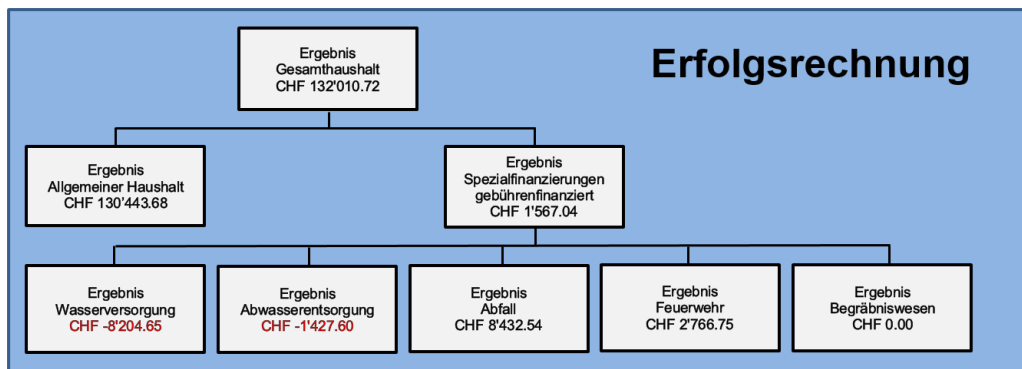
Ergebnis
Gesamthaushalt
CHF 132'010.72

Erfolgsrechnung

Ergebnis
Allgemeiner Haushalt
CHF 130'443.68

Ergebnis
Spezialfinanzierungen
gebührenfinanziert
CHF 1'567.04

Ergebnis
Wasserversorgung
CHF -8'204.65

Ergebnis
Abwasserentsorgung
CHF -1'427.60

Ergebnis
Abfall
CHF 8'432.54

Ergebnis
Feuerwehr
CHF 2'766.75

Ergebnis
Begräbniswesen
CHF 0.00